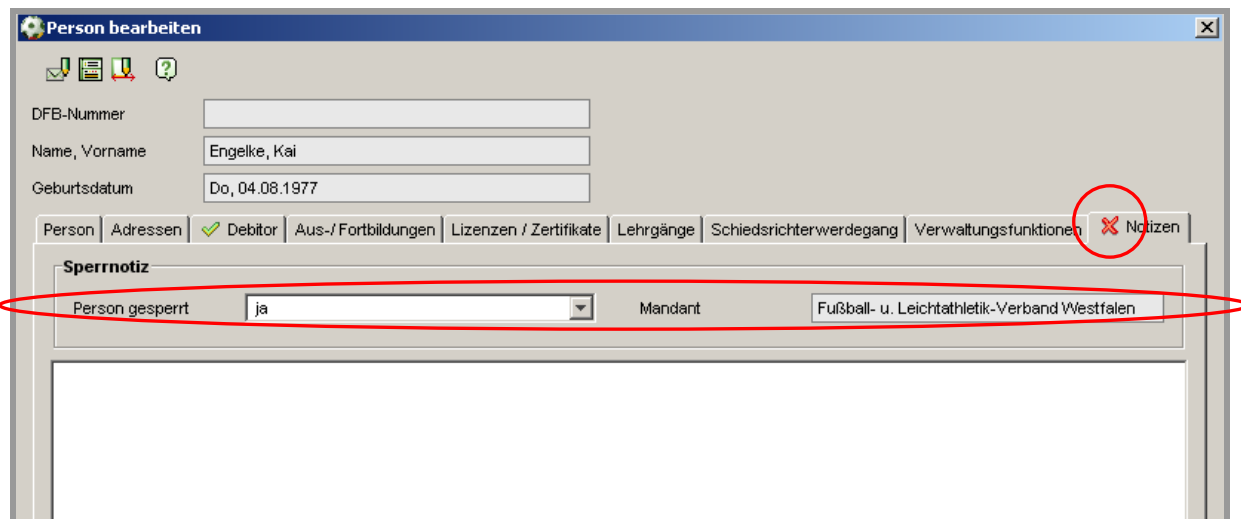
Person bearbeiten

DFB-Nummer
Name, Vorname Engelke, Kai
Geburtsdatum Do, 04.08.1977

Person | Adressen | Debitor | Aus-/ Fortbildungen | Lizenzen / Zertifikate | Lehrgänge | Schiedsrichterwerdegang | Verwaltungsfunktionen | Notizen

Sperrnotiz
Person gesperrt ja
Mandant Fußball- u. Leichtathletik-Verband Westfalen